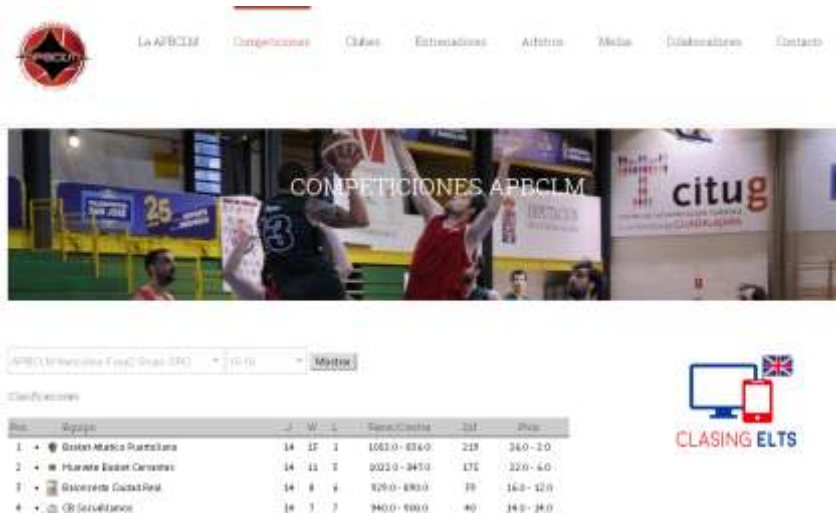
La APBCLM Competiciones Clubes Entrenadores Árbitros Media Colaboradores Contacto

COMPETICIONES APBCLM

citug

25

APBCLM Masculina Fase2 Grupo ORO | 19/10 | Mostrar

Clasificaciones

| Pos | | Equipo | J | W | L | Favor/Contra | Dif | Ptos |
|---|---|---|---|---|---|---|---|---|
| 1 | ▲ | Basket Atletico Puertollano | 14 | 13 | 1 | 1053.0 - 834.0 | 219 | 26.0 - 2.0 |
| 2 | ▲ | Huevete Basket Cervantes | 14 | 11 | 3 | 1022.0 - 847.0 | 175 | 22.0 - 6.0 |
| 3 | ▲ | Baloncesto Ciudad Real | 14 | 8 | 6 | 929.0 - 890.0 | 39 | 16.0 - 12.0 |
| 4 | ▲ | CB Sonseñanos | 14 | 7 | 7 | 940.0 - 900.0 | 40 | 14.0 - 14.0 |

CLASING ELTS